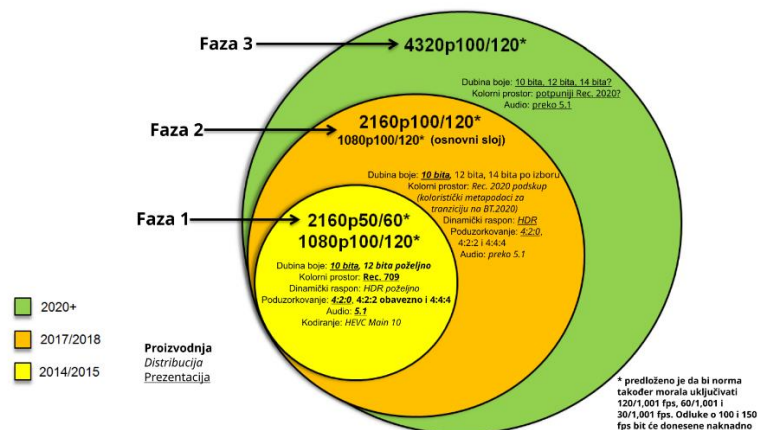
Faza 3
4320p100/120*
Dubina boje: 10 bita, 12 bita, 14 bita?
Kolorni prostor: potpuniji Rec. 2020?
Audio: preko 5.1

Faza 2
2160p100/120*
1080p100/120* (osnovni sloj)
Dubina boje: 10 bita, 12 bita, 14 bita po izboru
Kolorni prostor: Rec. 2020 podskup (koloristički metopodaci za tranziciju na BT.2020)
Dinamički raspon: HDR
Poduzorkovanje: 4:2:0, 4:2:2 i 4:4:4
Audio: preko 5.1

Faza 1
2160p50/60*
1080p100/120*
Dubina boje: 10 bita, 12 bita poželjno
Kolorni prostor: Rec. 709
Dinamički raspon: HDR poželjno
Poduzorkovanje: 4:2:0, 4:2:2 obavezno i 4:4:4
Audio: 5.1
Kodiranje: HEVC Main 10

2020+
2017/2018
2014/2015

Proizvodnja
Distribucija
Prezentacija

* predloženo je da bi norma također morala uključivati 120/1,001 fps, 60/1,001 i 30/1,001 fps. Odluke o 100 i 150 fps bit će donesene naknadno